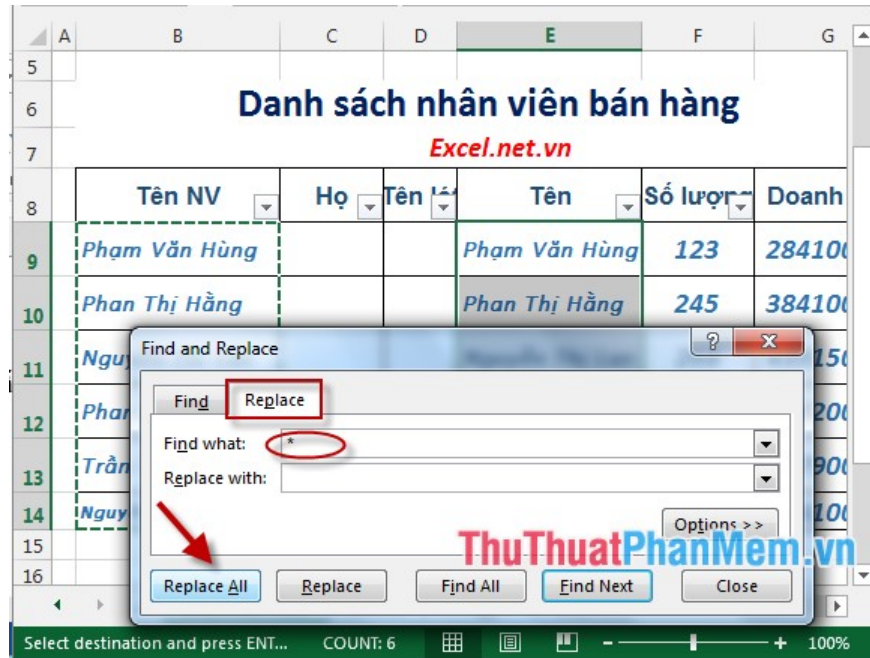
| | A | B | C | D | E | F | G |
|---|---|---|---|---|---|---|---|
| 5 | | | | | | | |
| 6 | | Danh sách nhân viên bán hàng | | | | | |
| 7 | | Excel.net.vn | | | | | |
| 8 | | Tên NV | Họ | Tên lót | Tên | Số lượng | Doanh |
| 9 | | Phạm Văn Hùng | | | Phạm Văn Hùng | 123 | 284100 |
| 10 | | Phan Thị Hằng | | | Phan Thị Hằng | 245 | 384100 |
| 11 | | Nguy | | | | | 150 |
| 12 | | Phan | | | | | 200 |
| 13 | | Trần | | | | | 900 |
| 14 | | Nguy | | | | | 100 |
| 15 | | | | | | | |
| 16 | | | | | | | |

Find and Replace

?

Find

Replace

Find what: *

Replace with:

Options >>

Replace All

Replace

Find All

Find Next

Close

ThuThuatPhanMem.vn

Select destination and press ENT...

COUNT: 6

100%